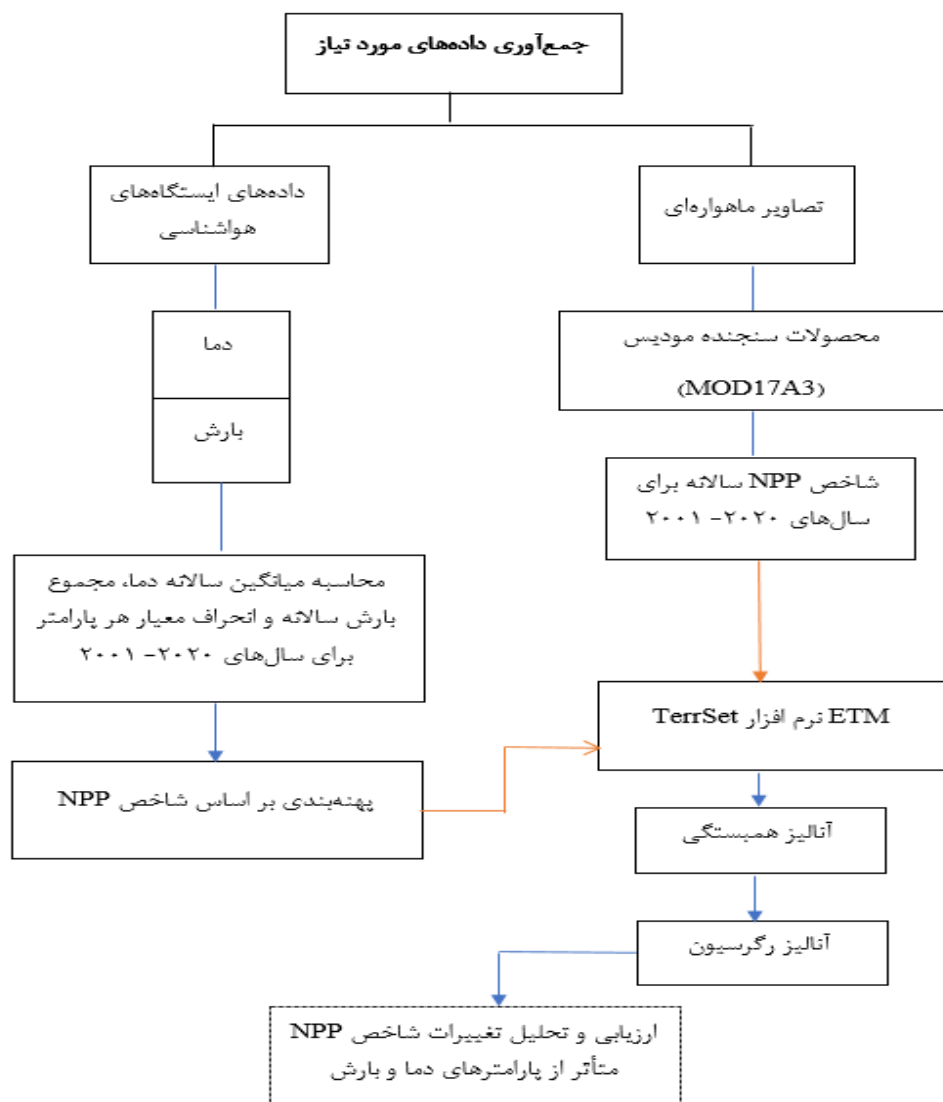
جمع‌آوری داده‌های مورد نیاز

تصاویر ماهواره‌ای

داده‌های ایستگاه‌های هواشناسی

محصولات سنجنده مودیس (MOD17A3)

دما

بارش

شاخص NPP سالانه برای سال‌های ۲۰۲۰- ۲۰۰۱

محاسبه میانگین سالانه دما، مجموع بارش سالانه و انحراف معیار هر پارامتر برای سال‌های ۲۰۲۰- ۲۰۰۱

ETM نرم افزار TerrSet

پهنه‌بندی بر اساس شاخص NPP

آنالیز همبستگی

آنالیز رگرسیون

ارزیابی و تحلیل تغییرات شاخص NPP متأثر از پارامترهای دما و بارش